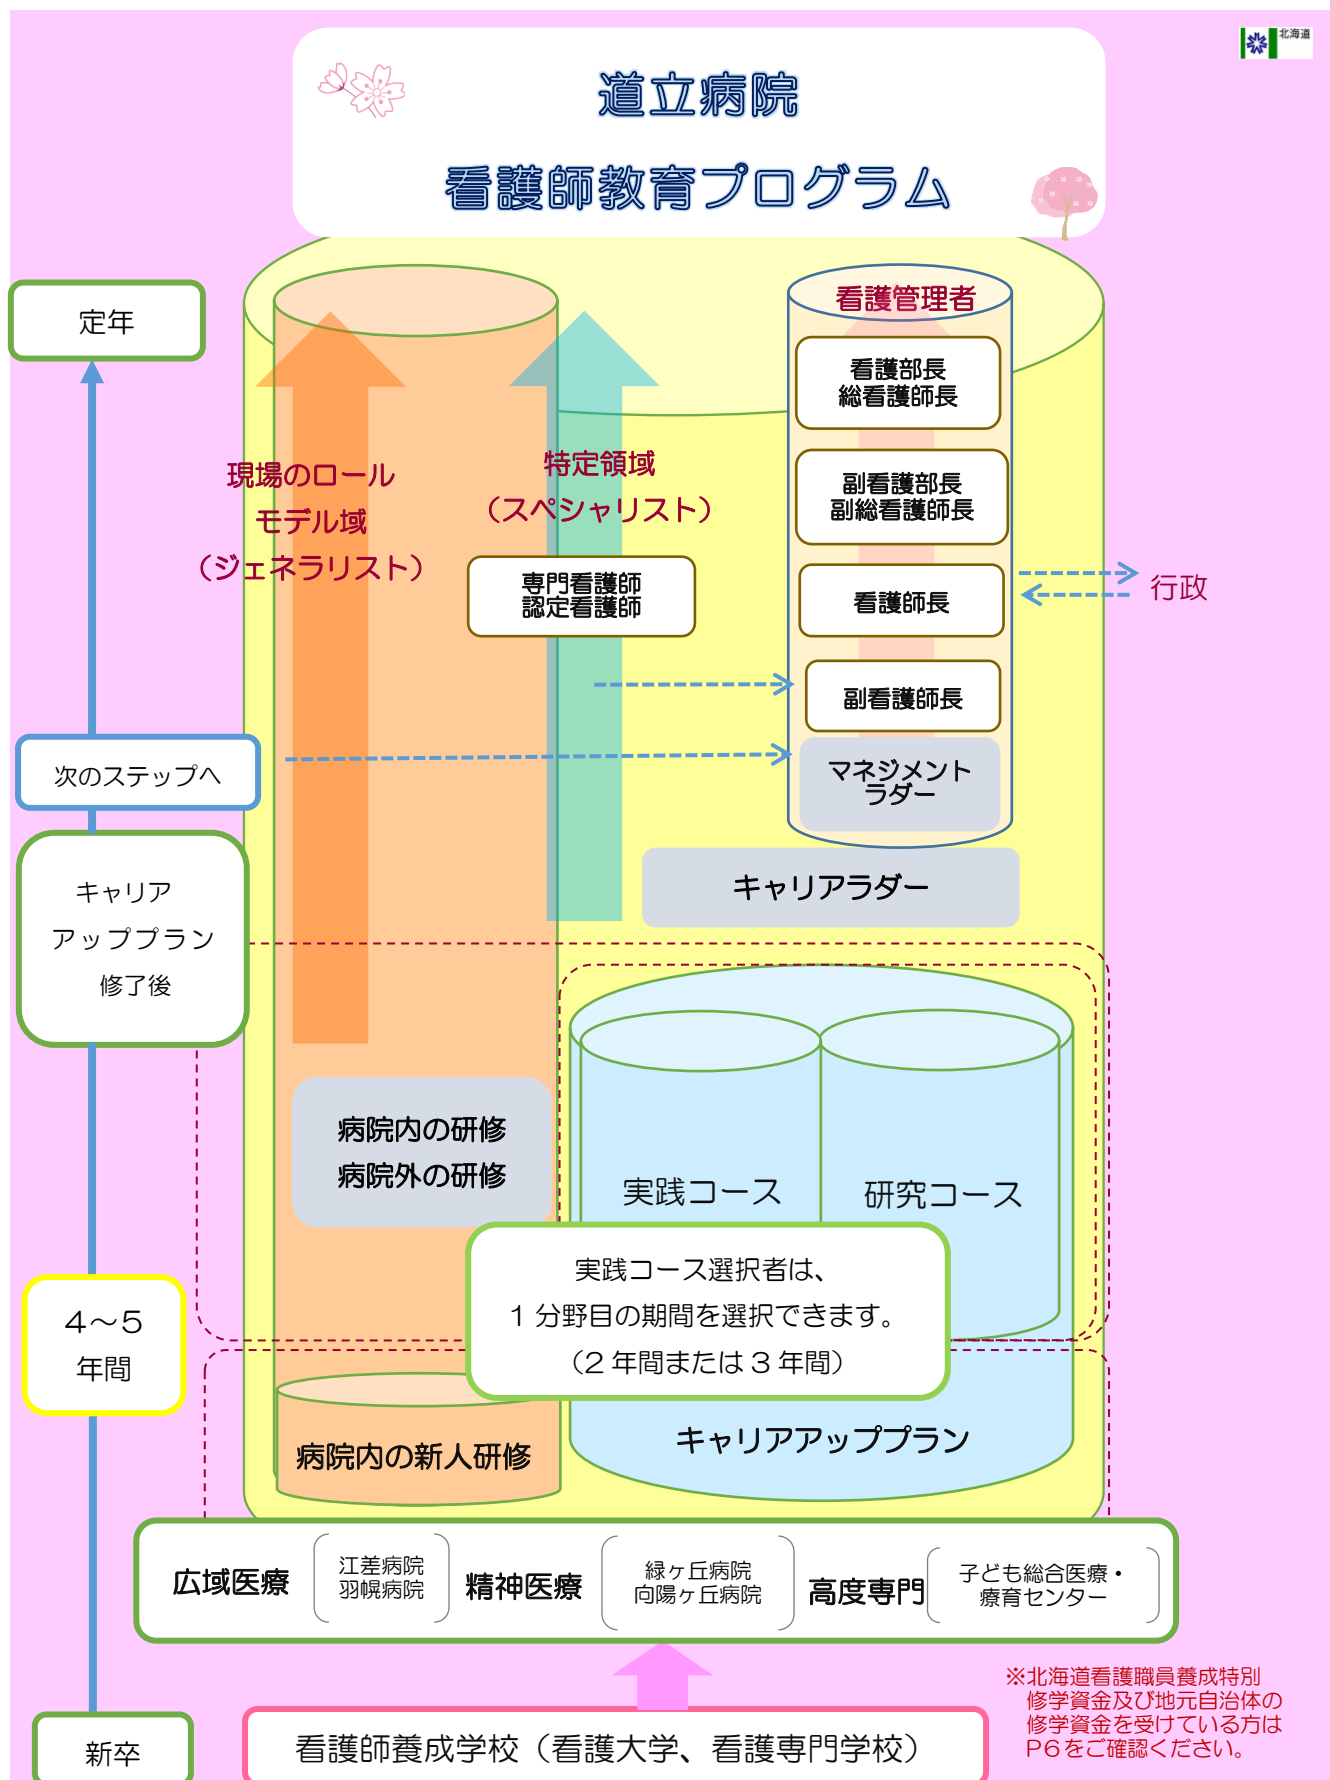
北海道

道立病院

看護師教育プログラム

定年

看護管理者

看護部長
総看護師長

副看護部長
副総看護師長

看護師長

行政

副看護師長

マネジメントラダー

現場のロール
モデル域
（ジェネラリスト）

特定領域
（スペシャリスト）

専門看護師
認定看護師

次のステップへ

キャリア
アッププラン
修了後

キャリアラダー

病院内の研修
病院外の研修

実践コース

研究コース

4～5
年間

実践コース選択者は、
１分野目の期間を選択できます。
（２年間または３年間）

病院内の新人研修

キャリアアッププラン

広域医療

江差病院
羽幌病院

精神医療

緑ヶ丘病院
向陽ヶ丘病院

高度専門

子ども総合医療・
療育センター

※北海道看護職員養成特別修学資金及び地元自治体の修学資金を受けている方はP6をご確認ください。

新卒

看護師養成学校（看護大学、看護専門学校）